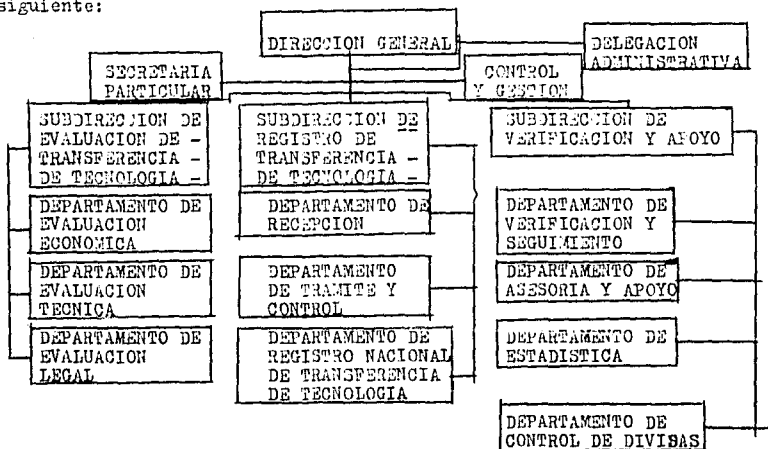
siguiente:

DIRECCION GENERAL

DELEGACION ADMINISTRATIVA

SECRETARIA PARTICULAR

CONTROL Y GESTION

SUBDIRECCION DE EVALUACION DE - TRANSFERENCIA - DE TECNOLOGIA -

SUBDIRECCION DE REGISTRO DE TRANSFERENCIA - DE TECNOLOGIA -

SUBDIRECCION DE VERIFICACION Y APOYO

DEPARTAMENTO DE EVALUACION ECONOMICA

DEPARTAMENTO DE EVALUACION TECNICA

DEPARTAMENTO DE EVALUACION LEGAL

DEPARTAMENTO DE RECEPCION

DEPARTAMENTO DE TRAMITE Y CONTROL

DEPARTAMENTO DE REGISTRO NACIONAL DE TRANSFERENCIA DE TECNOLOGIA

DEPARTAMENTO DE VERIFICACION Y SEGUIMIENTO

DEPARTAMENTO DE ASESORIA Y APOYO

DEPARTAMENTO DE ESTADISTICA

DEPARTAMENTO DE CONTROL DE DIVISAS